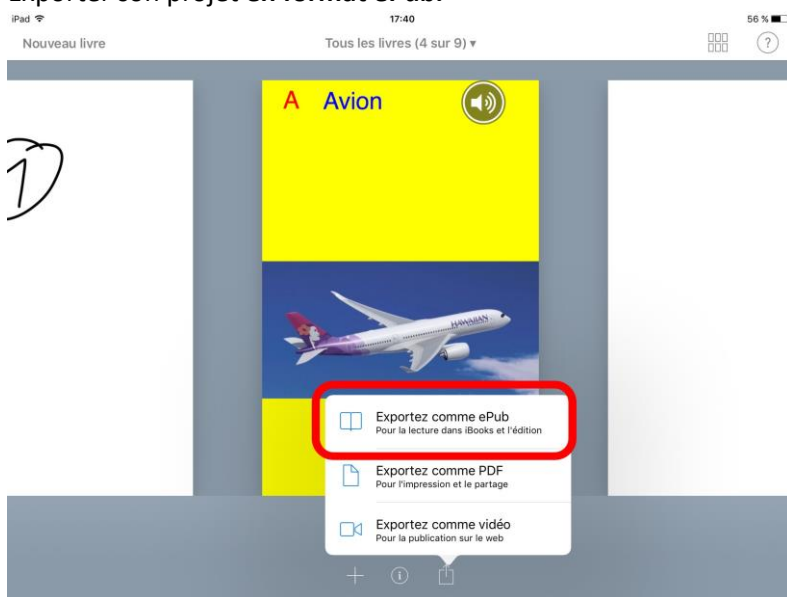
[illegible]
iPad
17:40
56 %
Nouveau livre
Tous les livres (4 sur 9) ▾
?
1
A Avion
HAWAIIAN
Exportez comme ePub
Pour la lecture dans iBooks et l'édition
Exportez comme PDF
Pour l'impression et le partage
Exportez comme vidéo
Pour la publication sur le web
+
i